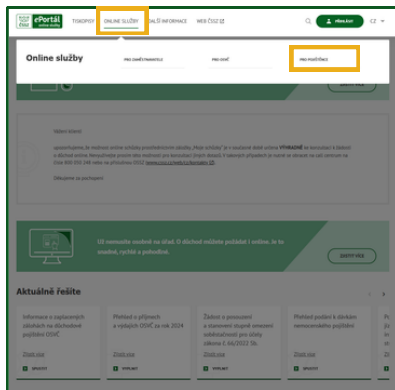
ČSSZ ePortál online služby

TISKOPISY ONLINE SLUŽBY DALŠÍ INFORMACE WEB ČSSZ

PŘIHLÁSIT CZ

Online služby

PRO ZAMĚSTNAVATELE PRO OSVČ PRO POJIŠTĚNCE

Vážení klienti,

upozorňujeme, že možnost online služby prostřednictvím služby „Moje služby" je v současné době určena VÝHRADNĚ ke konzultaci k žádosti o důchod online. Nenaplňte prosím tuto možnost pro konzultaci jiných dotazů. V takových případech je nutné se obracet na call centrum na čísle 800 050 248 nebo na příslušnou OSSZ www.cssz.cz/web/cz/kontakty.

Děkujeme za pochopení.

Už nemusíte osobně na úřad. O důchod můžete požádat i online, je to snadné, rychlé a pohodlné.

ZJISTIT VÍCE

Aktuálně řešíte

Informace o zaplacených zálohách na důchodové pojištění OSVČ

Zjistit více

Přehled o příjmech a výdajích OSVČ za rok 2024

Zjistit více

Žádost o povolení a stanovení splátek zaměstnavatelem/ zaměstnancem pro účely zákona č. 66/2022 Sb.

Zjistit více

Přehled potíží k dávkám nemocenského pojištění

Zjistit více

SPUSTIT VYPLNIT VYPLNIT SPUSTIT